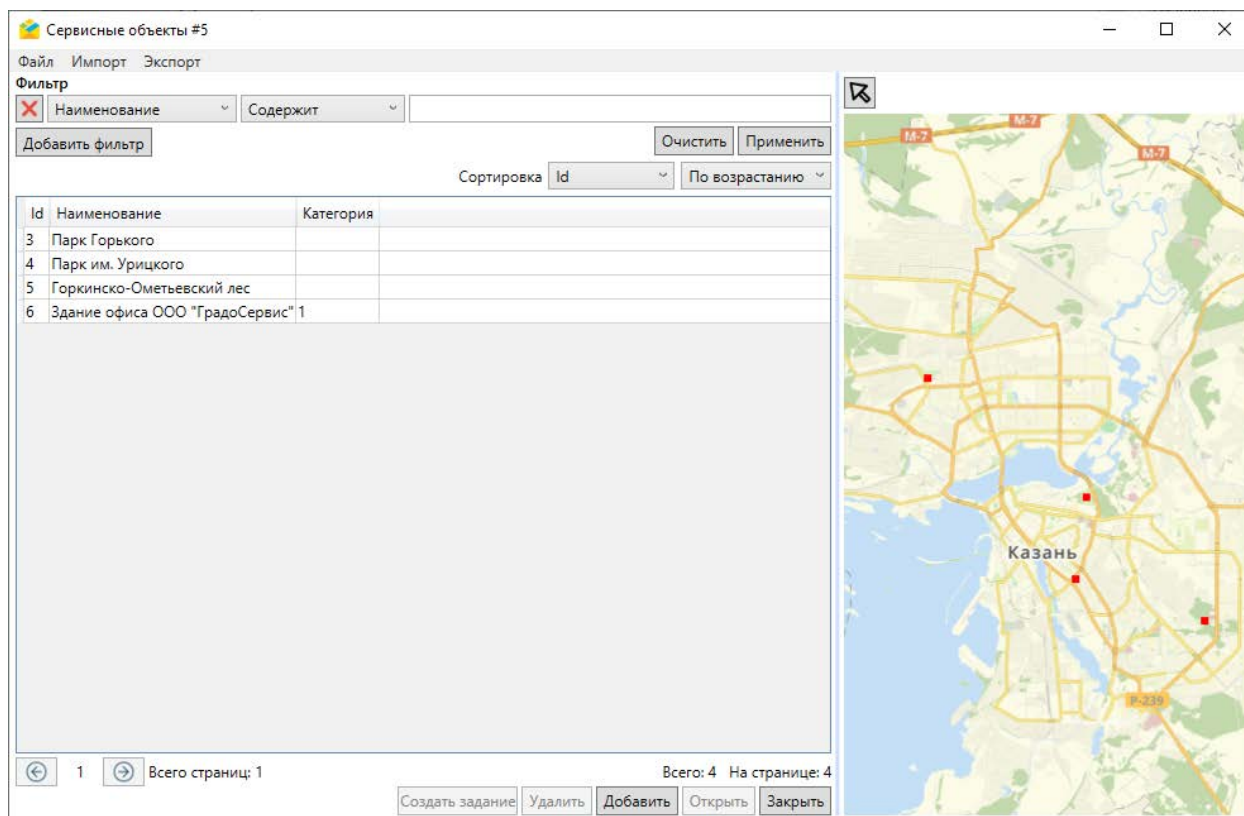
Сервисные объекты #5

Файл Импорт Экспорт

Фильтр

Наименование Содержит

Добавить фильтр

Очистить Применить

Сортировка Id По возрастанию

| Id | Наименование | Категория |
|---|---|---|
| 3 | Парк Горького | |
| 4 | Парк им. Урицкого | |
| 5 | Горкинско-Ометьевский лес | |
| 6 | Здание офиса ООО "ГрадоСервис" | 1 |

1 Всего страниц: 1

Всего: 4 На странице: 4

Создать задание Удалить Добавить Открыть Закрыть

M-7 M-7 M-7

Казань

P-239